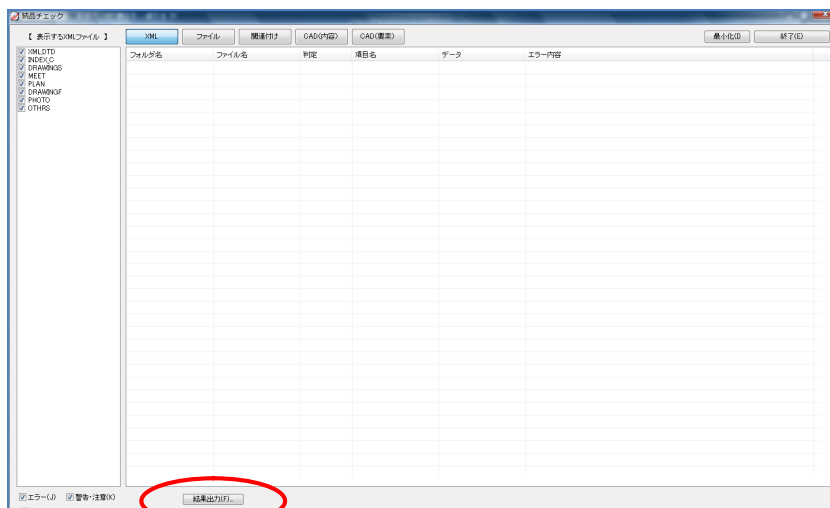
納品チェック

【 表示するXMLファイル 】

XML | ファイル | 関連付け | CAD(内容) | CAD(要素)

最小化(I) | 終了(E)

XMLDTD
INDEX C
DRAWINGS
MEET
PLAN
DRAWINGF
PHOTO
OTHRS

| フォルダ名 | ファイル名 | 判定 | 項目名 | データ | エラー内容 |
|---|---|---|---|---|---|

エラー(J) 警告・注意(K)

結果出力(F)...